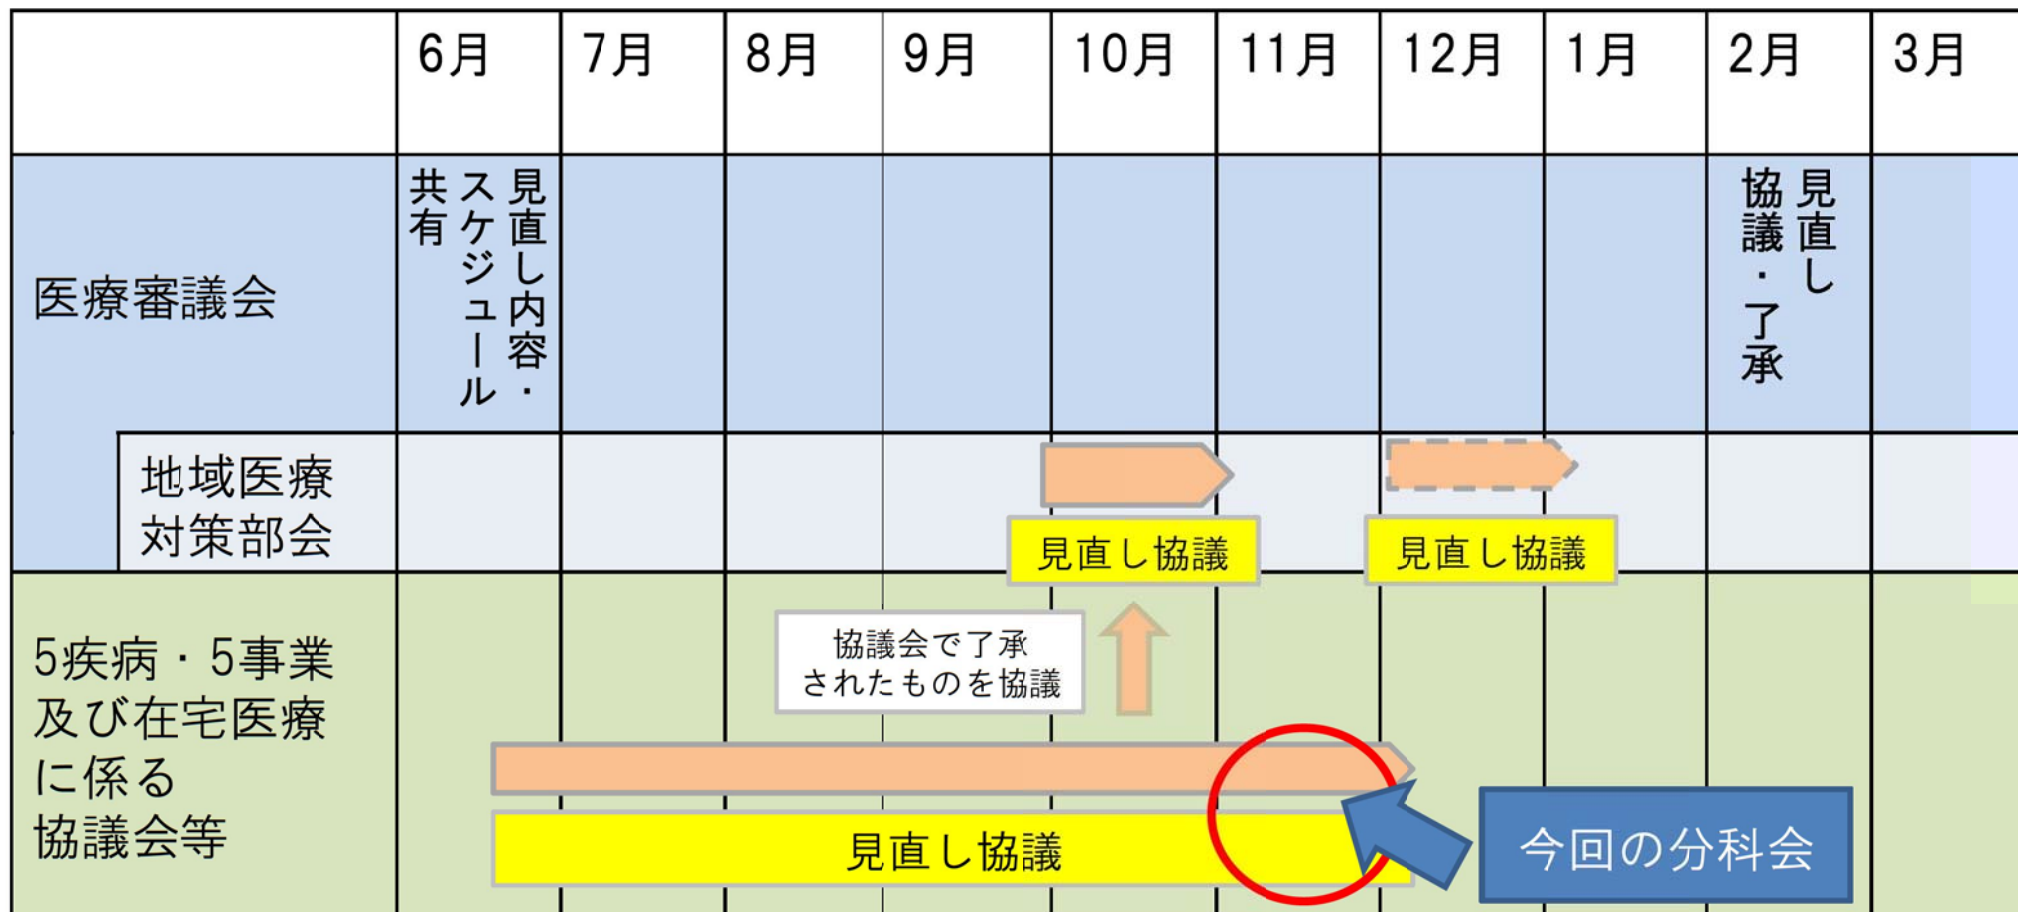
|  | 6月 | 7月 | 8月 | 9月 | 10月 | 11月 | 12月 | 1月 | 2月 | 3月 |
|---|---|---|---|---|---|---|---|---|---|---|
| 医療審議会 | 見直し内容・スケジュール共有 |  |  |  |  |  |  |  | 見直し協議・了承 |  |
| 地域医療対策部会 |  |  |  |  | 見直し協議 |  | 見直し協議 |  |  |  |
| 5疾病・5事業及び在宅医療に係る協議会等 | 見直し協議 |  |  |  |  |  |  |  |  |  |

協議会で了承されたものを協議

今回の分科会